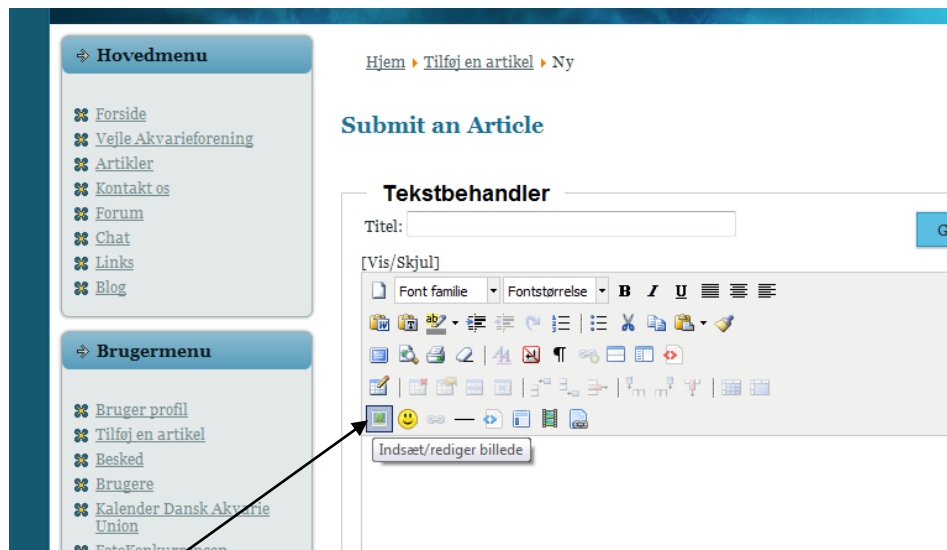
Hovedmenu

Forside
Vejle Akvarieforening
Artikler
Kontakt os
Forum
Chat
Links
Blog

Brugermenu

Bruger profil
Tilføj en artikel
Besked
Brugere
Kalender Dansk Akvarie Union
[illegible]

Hjem ▸ Tilføj en artikel ▸ Ny

Submit an Article

Tekstbehandler

Titel:

G

[Vis/Skjul]

Font familie
Fontstørrelse
B I U

Indsæt/rediger billede